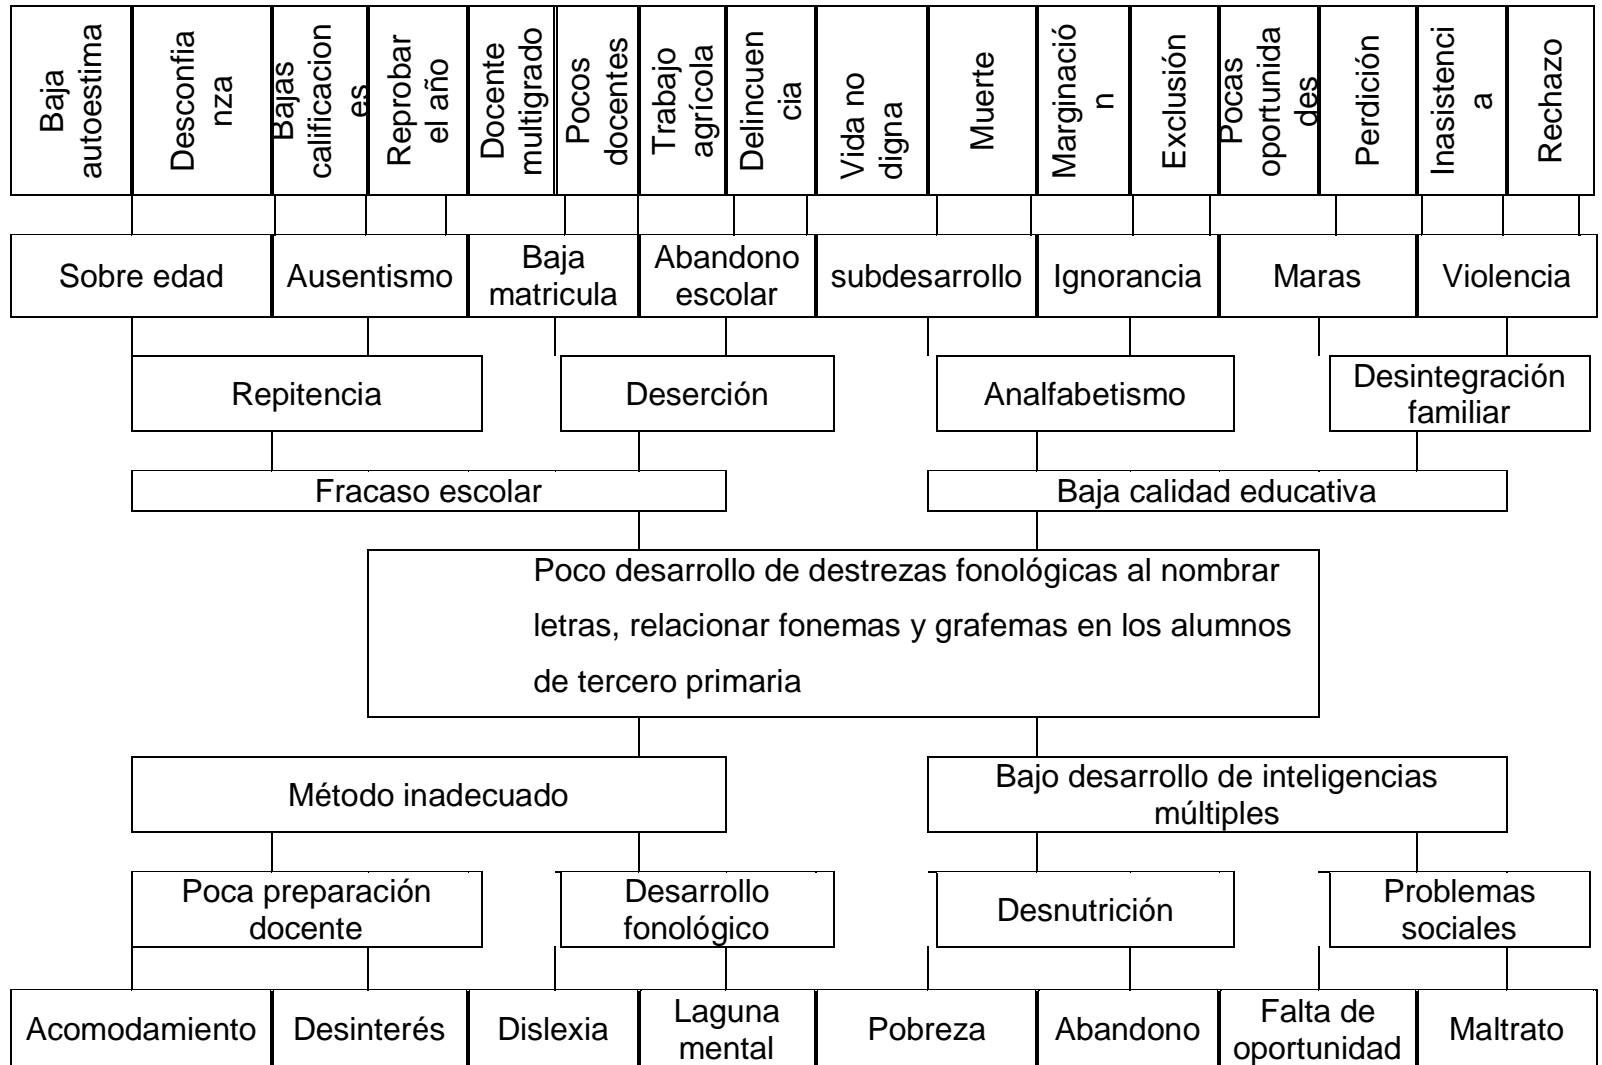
Baja autoestima
Desconfianza
Bajas calificaciones
Reprobar el año
Docente multigrado
Pocos docentes
Trabajo agrícola
Delincuencia
Vida no digna
Muerte
Marginación
Exclusión
Pocas oportunidades
Perdición
Inasistencia
Rechazo

Sobre edad
Ausentismo
Baja matricula
Abandono escolar
subdesarrollo
Ignorancia
Maras
Violencia

Repitencia
Deserción
Analfabetismo
Desintegración familiar

Fracaso escolar
Baja calidad educativa

Poco desarrollo de destrezas fonológicas al nombrar letras, relacionar fonemas y grafemas en los alumnos de tercero primaria

Método inadecuado
Bajo desarrollo de inteligencias múltiples

Poca preparación docente
Desarrollo fonológico
Desnutrición
Problemas sociales

Acomodamiento
Desinterés
Dislexia
Laguna mental
Pobreza
Abandono
Falta de oportunidad
Maltrato